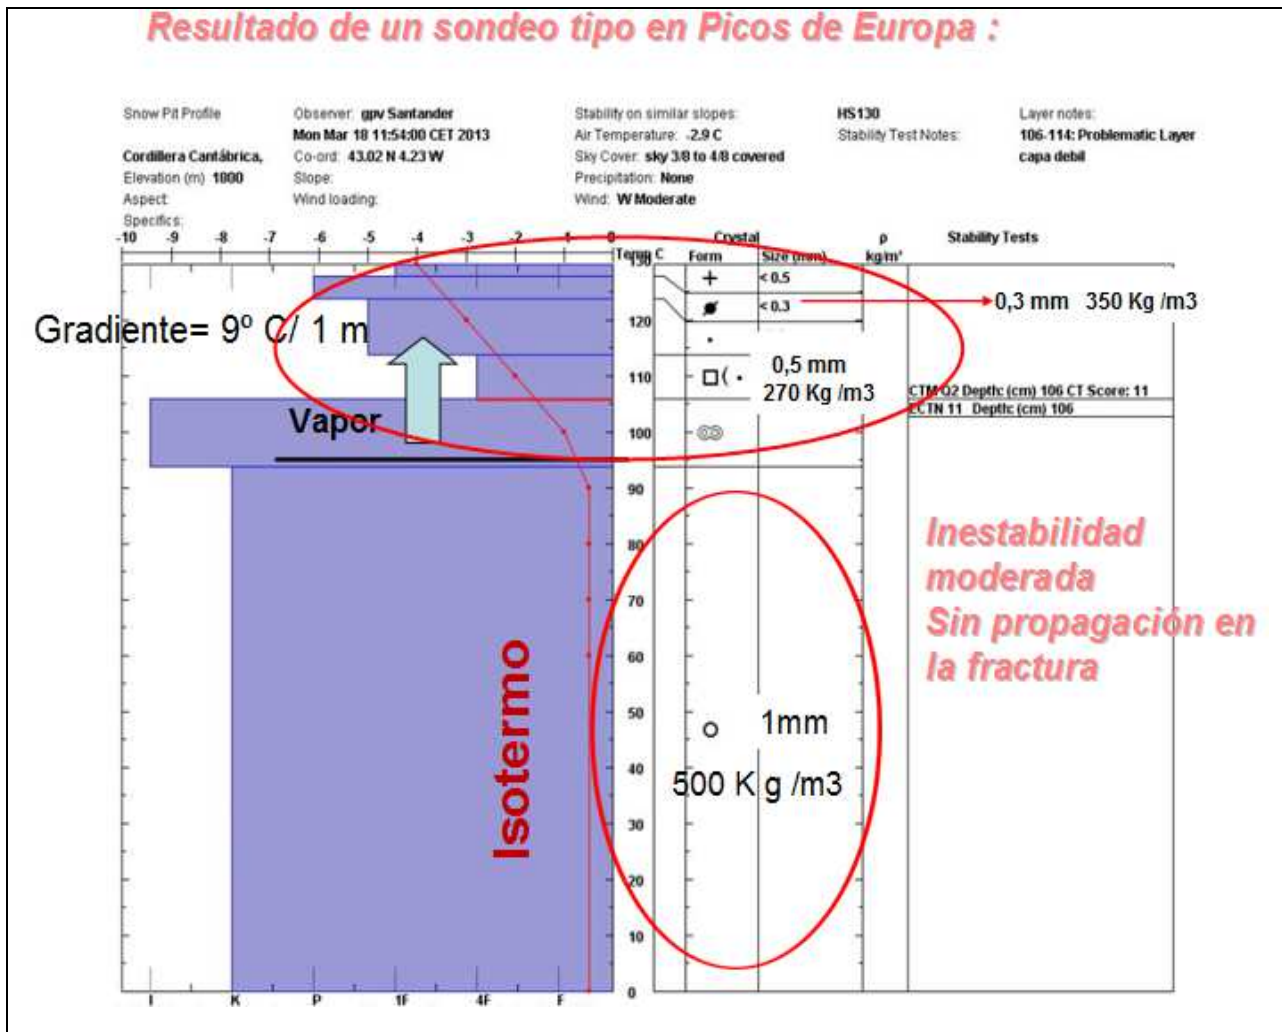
Resultado de un sondeo tipo en Picos de Europa :

Snow Pit Profile

Cordillera Cantábrica,
Elevation (m) 1800
Aspect:
Specifics:

Observer: gpv Santander
Mon Mar 18 11:54:00 CET 2013
Co-ord: 43.02 N 4.23 W
Slope:
Wind loading:

Stability on similar slopes:
Air Temperature: -2.9 C
Sky Cover: sky 3/8 to 4/8 covered
Precipitation: None
Wind: W Moderate

HS130
Stability Test Notes:

Layer notes:
106-114: Problematic Layer
capa debil

-10 -9 -8 -7 -6 -5 -4 -3 -2 -1 0

Temp C

Crystal
Form
Size (mm)

ρ
kg/m³

Stability Tests

<0.5
<0.3

0,3 mm 350 Kg /m3

Gradiente= 9º C/ 1 m

0,5 mm
270 Kg /m3

CTM Q2 Depth: (cm) 106 CT Score: 11
ECTN 11 Depth: (cm) 106

Vapor

130 120 110 100 90 80 70 60 50 40 30 20 10 0

Inestabilidad moderada
Sin propagación en la fractura

1mm
500 K g /m3

Isotermo

I K P 1F 4F F